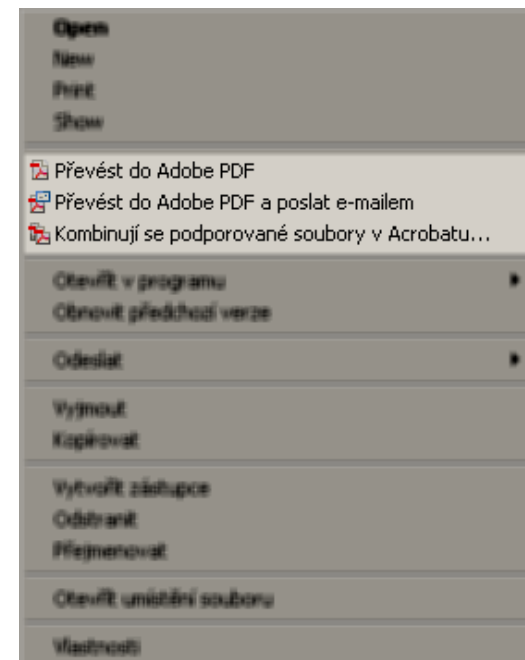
Open
New
Print
Show

Převést do Adobe PDF
Převést do Adobe PDF a poslat e-mailem
Kombinují se podporované soubory v Acrobatu...

Otevřít v programu
Obnovit předchozí verze

Odeslat

Vyjmout
Kopírovat

Vytvořit zástupce
Odstranit
Přejmenovat

Otevřít umístění souboru

Vlastnosti